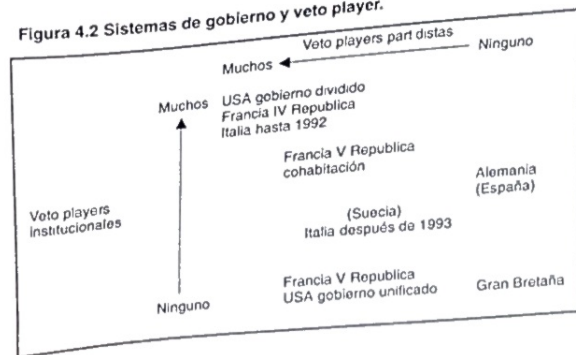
Figura 4.2 Sistemas de gobierno y veto player.

Veto players part distas

Muchos

Ninguno

Muchos

USA gobierno dividido
Francia IV Republica
Italia hasta 1992

Francia V Republica
cohabitación

Alemania
(España)

Veto players
institucionales

(Suecia)
Italia después de 1993

Francia V Republica
USA gobierno unificado

Gran Bretaña

Ninguno